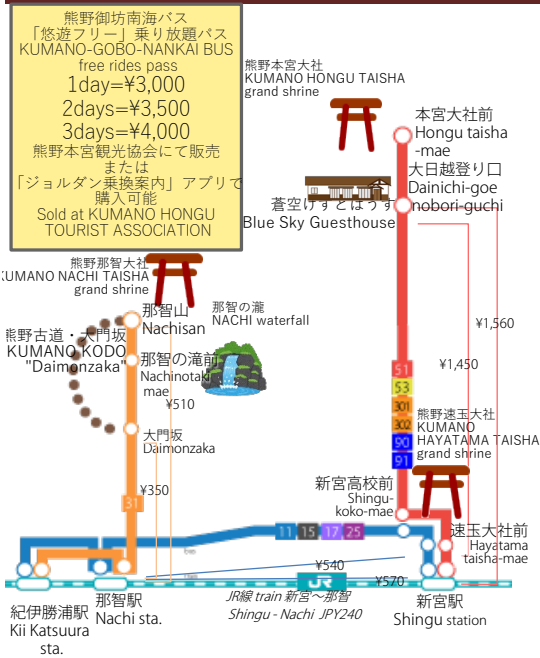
熊野御坊南海バス
「悠遊フリー」乗り放題パス
KUMANO-GOBO-NANKAI BUS
free rides pass
1day=¥3,000
2days=¥3,500
3days=¥4,000
熊野本宮観光協会にて販売
または
「ジョルダン乗換案内」アプリで購入可能
Sold at KUMANO HONGU TOURIST ASSOCIATION

熊野本宮大社
KUMANO HONGU TAISHA
grand shrine

本宮大社前
Hongu taisha-mae

大日越登り口
Dainichi-goe nobori-guchi

蒼空げすとはうす
Blue Sky Guesthouse

熊野那智大社
KUMANO NACHI TAISHA
grand shrine

那智山
Nachisan

那智の瀧
NACHI waterfall

熊野古道・大門坂
KUMANO KODO "Daimonzaka"

那智の滝前
Nachinotaki-mae

¥510

大門坂
Daimonzaka

¥1,560

¥1,450

51
53
301
302
90
91

熊野速玉大社
KUMANO HAYATAMA TAISHA
grand shrine

¥350

31

新宮高校前
Shingu-koko-mae

速玉大社前
Hayatama taisha-mae

11 15 17 25

¥540

¥570

JR

紀伊勝浦駅
Kii Katsuura sta.

那智駅
Nachi sta.

JR線 train 新宮～那智
Shingu - Nachi JPY240

新宮駅
Shingu station